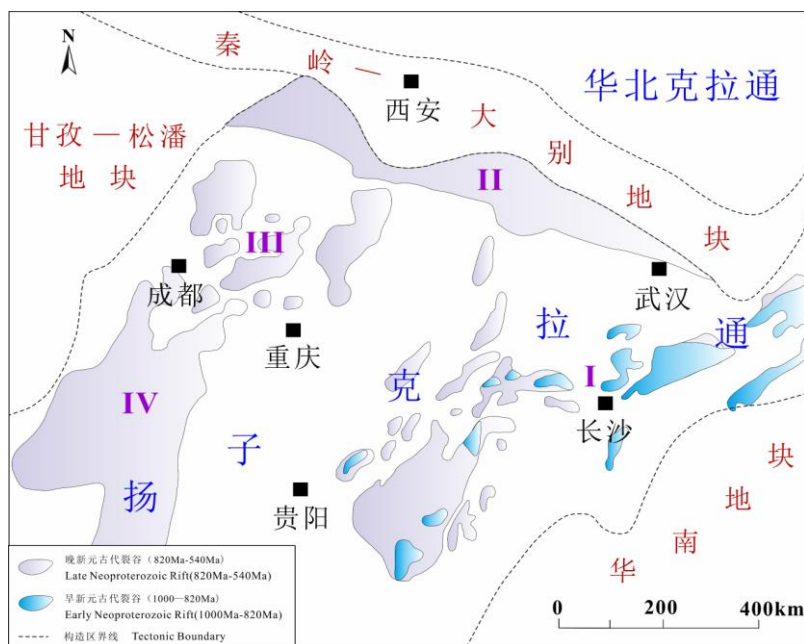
N

秦

岭

西安

大

华北克拉通

甘孜—松潘

地块

别

II

地

III

块

成都

武汉

重庆

拉

通

IV

克

I

长沙

子

块

扬

贵阳

地

南

华

晚新元古代裂谷（820Ma-540Ma）
Late Neoproterozoic Rift(820Ma-540Ma)

早新元古代裂谷（1000—820Ma）
Early Neoproterozoic Rift(1000Ma-820Ma)

构造区界线 Tectonic Boundary

0 200 400km